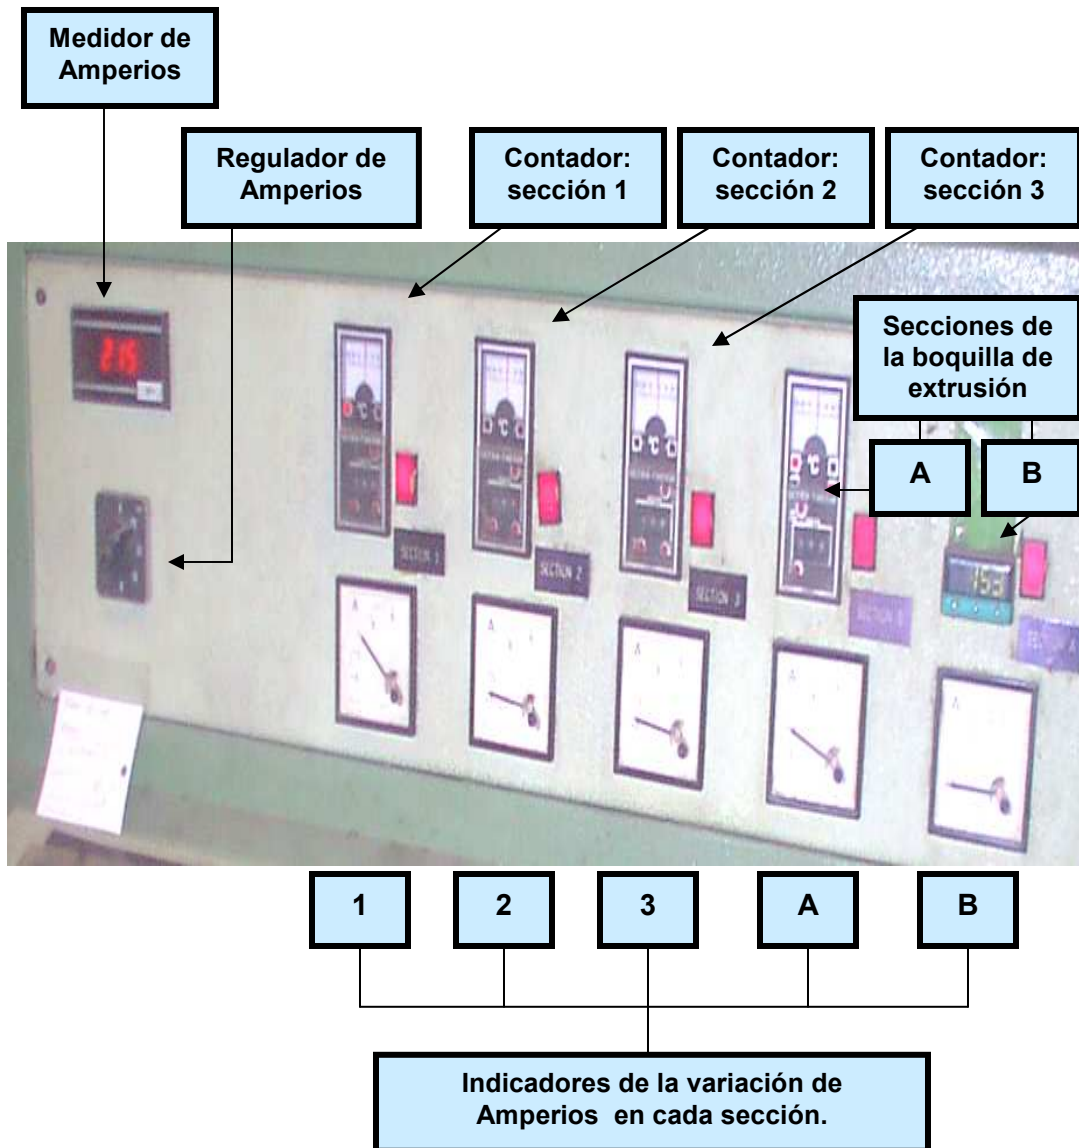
Medidor de Amperios

Regulador de Amperios

Contador: sección 1

Contador: sección 2

Contador: sección 3

Secciones de la boquilla de extrusión

A

B

216

SECTION 1

SECTION 2

SECTION 3

SECTION A

155

1

2

3

A

B

Indicadores de la variación de Amperios en cada sección.